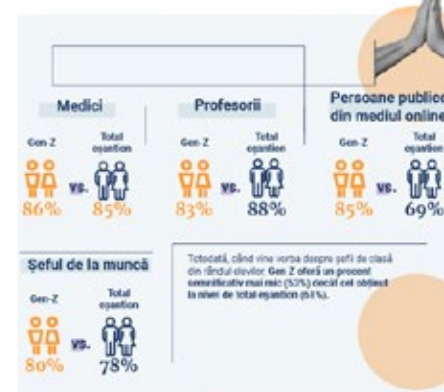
Medici

Gen-Z

Total eșantion

86% vs. 85%

Profesorii

Gen-Z

Total eșantion

83% vs. 88%

Persoane publice din mediul online

Gen-Z

Total eșantion

85% vs. 69%

Șeful de la muncă

Gen-Z

Total eșantion

80% vs. 78%

Totodată, când vine vorba despre șefii de clasă din rândul elevilor, Gen Z oferă un procent semnificativ mai mic (53%) decât cel obținut la nivel de total eșantion (61%).